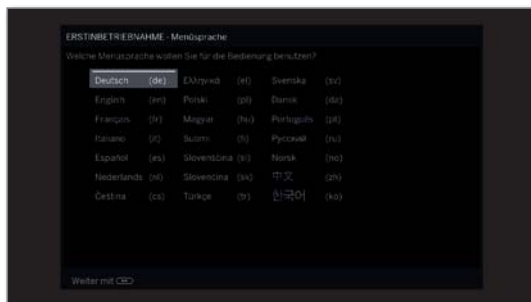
ERSTINBETRIEBNAHME - Menüsprache

Welche Menüsprache wollen Sie für die Bedienung benutzen?

| | | | | | |
|---|---|---|---|---|---|
| Deutsch | (de) | Ελληνικά | (el) | Svenska | (sv) |
| English | (en) | Polski | (pl) | Dansk | (da) |
| Français | (fr) | Magyar | (hu) | Português | (pt) |
| Italiano | (it) | Suomi | (fi) | Русский | (ru) |
| Español | (es) | Slovenščina | (sl) | Norsk | (no) |
| Nederlands | (nl) | Slovenčina | (sk) | 中文 | (zh) |
| Čeština | (cs) | Türkçe | (tr) | 한국어 | (ko) |

Weiter mit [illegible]